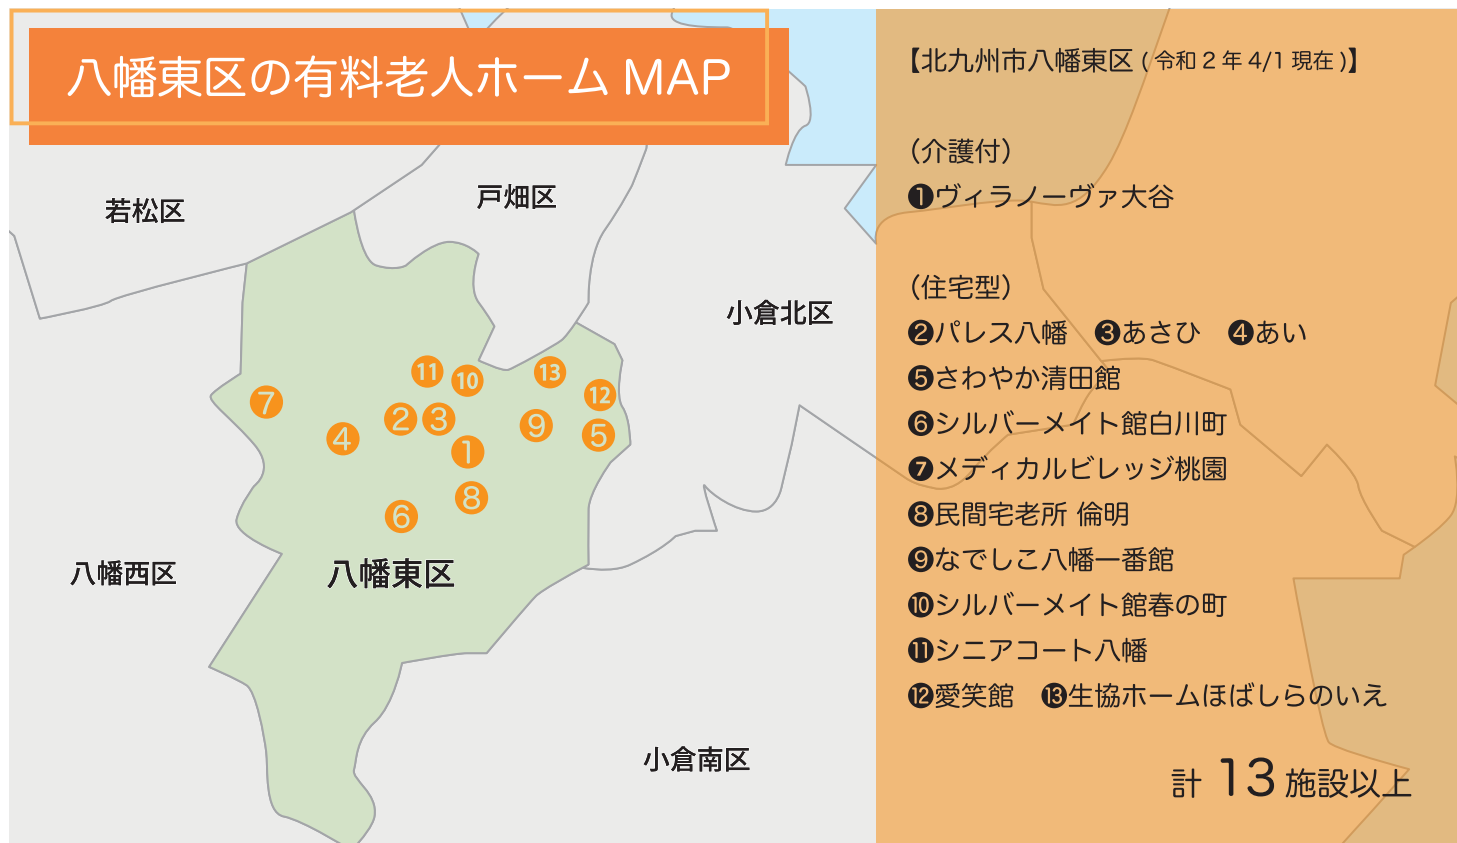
八幡東区の有料老人ホーム MAP

若松区

戸畑区

小倉北区

⑪ ⑩ ⑬
⑦ ⑫
② ③ ⑨ ⑤
④
①
⑧
⑥

八幡西区

八幡東区

小倉南区

【北九州市八幡東区 ( 令和 2 年 4/1 現在 )】

(介護付)
❶ヴィラノーヴァ大谷

(住宅型)
❷パレス八幡 ❸あさひ ❹あい
❺さわやか清田館
❻シルバーメイト館白川町
❼メディカルビレッジ桃園
❽民間宅老所 倫明
❾なでしこ八幡一番館
❿シルバーメイト館春の町
⓫シニアコート八幡
⓬愛笑館 ⓭生協ホームほばしらのいえ

計 13 施設以上